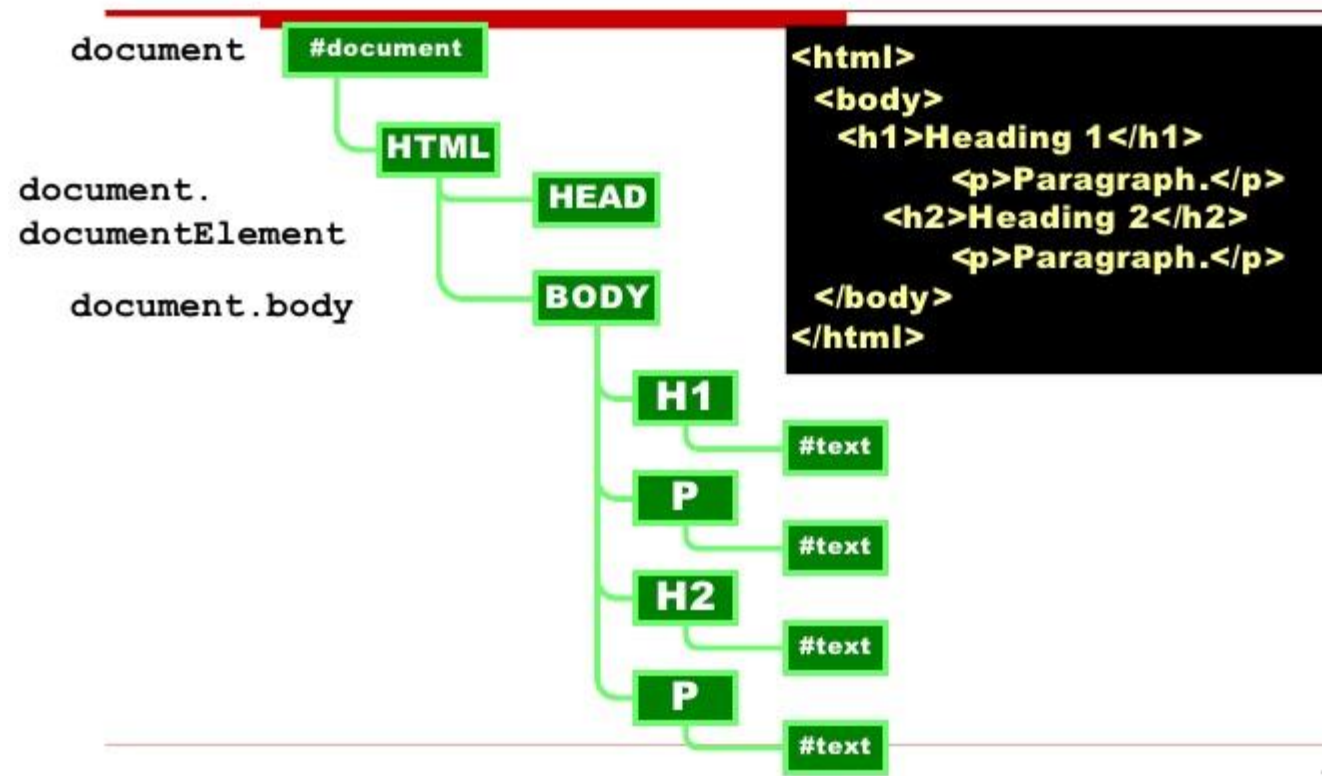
document

#document

<html>
<body>
<h1>Heading 1</h1>
<p>Paragraph.</p>
<h2>Heading 2</h2>
<p>Paragraph.</p>
</body>
</html>

HTML

document.
documentElement

HEAD

document.body

BODY

H1

#text

P

#text

H2

#text

P

#text